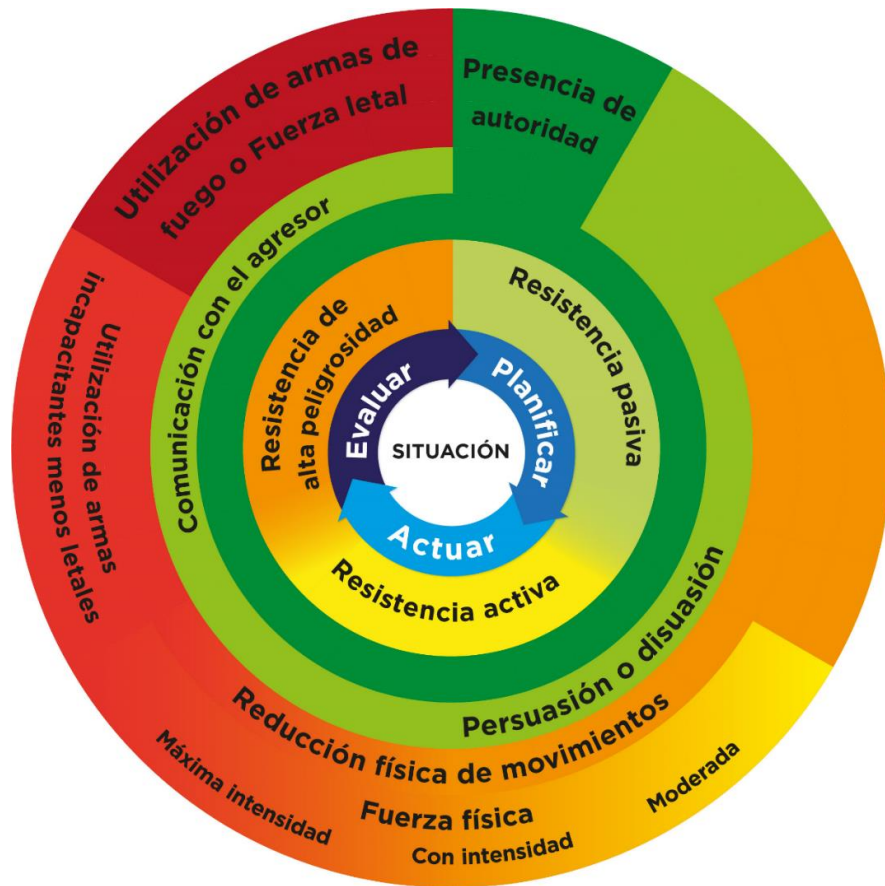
Utilización de armas de fuego o Fuerza letal

Presencia de autoridad

Comunicación con el agresor

Utilización de armas incapacitantes menos letales

Resistencia de alta peligrosidad

Resistencia pasiva

Evaluar

Planificar

SITUACIÓN

Actuar

Resistencia activa

Persuasión o disuasión

Reducción física de movimientos

Máxima intensidad

Fuerza física

Con intensidad

Moderada